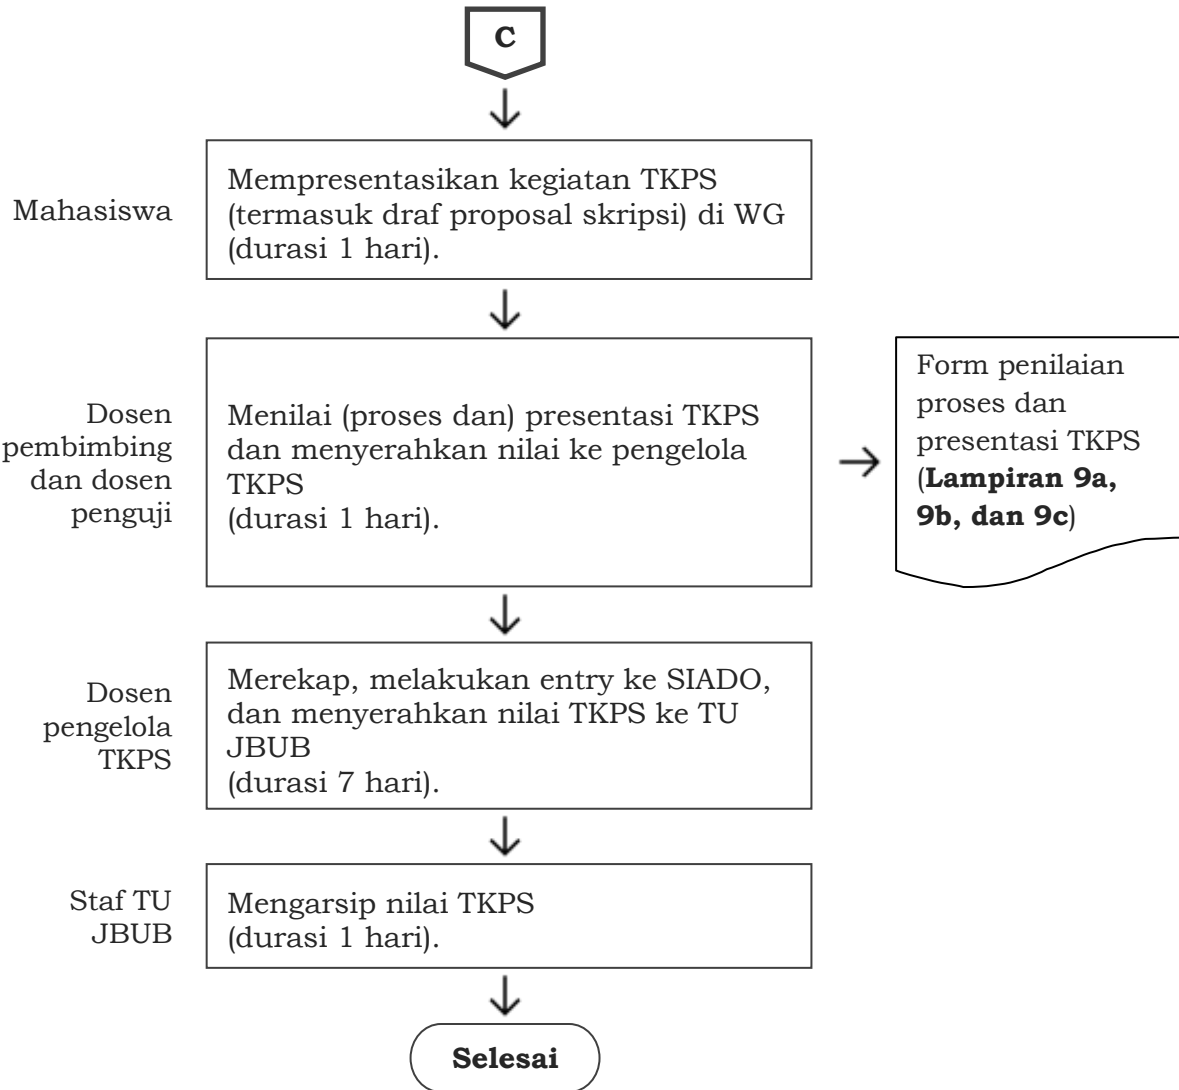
C

Mahasiswa

Mempresentasikan kegiatan TKPS (termasuk draf proposal skripsi) di WG (durasi 1 hari).

Dosen pembimbing dan dosen penguji

Menilai (proses dan) presentasi TKPS dan menyerahkan nilai ke pengelola TKPS
(durasi 1 hari).

Form penilaian proses dan presentasi TKPS (**Lampiran 9a, 9b, dan 9c**)

Dosen pengelola TKPS

Merekap, melakukan entry ke SIADO, dan menyerahkan nilai TKPS ke TU JBUB
(durasi 7 hari).

Staf TU JBUB

Mengarsip nilai TKPS
(durasi 1 hari).

**Selesai**